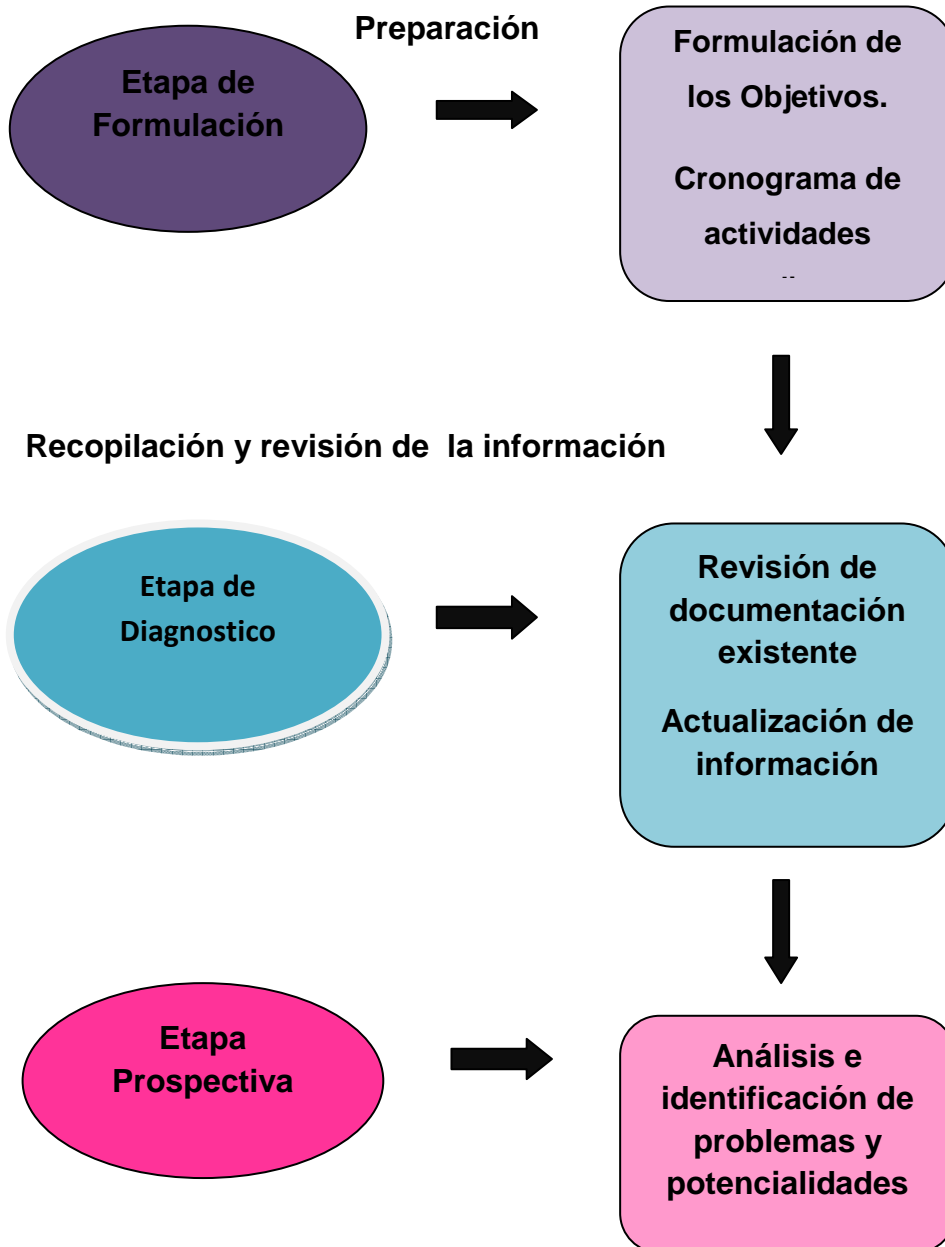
Preparación

Etapa de Formulación

Formulación de los Objetivos.

Cronograma de actividades

Recopilación y revisión de la información

Etapa de Diagnostico

Revisión de documentación existente

Actualización de información

Etapa Prospectiva

Análisis e identificación de problemas y potencialidades